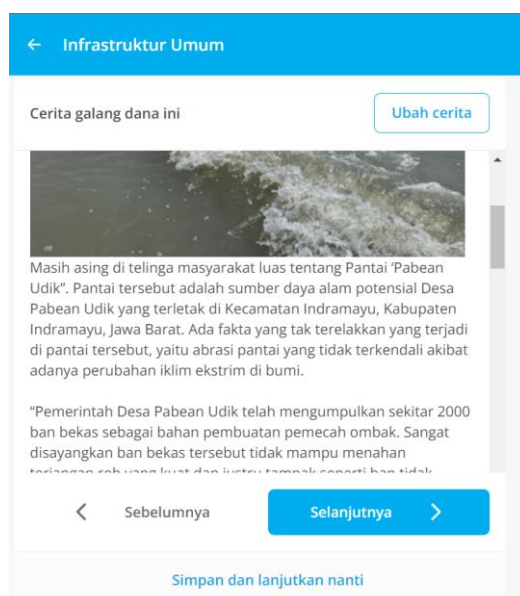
← Infrastruktur Umum

Cerita galang dana ini

Ubah cerita

Masih asing di telinga masyarakat luas tentang Pantai 'Pabean Udik". Pantai tersebut adalah sumber daya alam potensial Desa Pabean Udik yang terletak di Kecamatan Indramayu, Kabupaten Indramayu, Jawa Barat. Ada fakta yang tak terelakkan yang terjadi di pantai tersebut, yaitu abrasi pantai yang tidak terkendali akibat adanya perubahan iklim ekstrim di bumi.

"Pemerintah Desa Pabean Udik telah mengumpulkan sekitar 2000 ban bekas sebagai bahan pembuatan pemecah ombak. Sangat disayangkan ban bekas tersebut tidak mampu menahan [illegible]

< Sebelumnya

Selanjutnya >

Simpan dan lanjutkan nanti